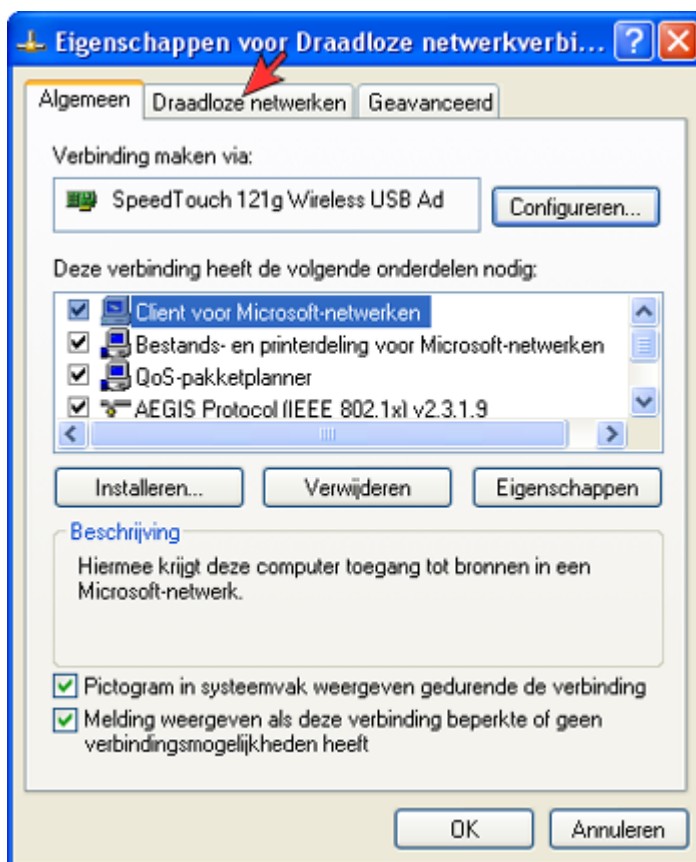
Eigenschappen voor Draadloze netwerkverbi...

Algemeen | Draadloze netwerken | Geavanceerd

Verbinding maken via:

SpeedTouch 121g Wireless USB Ad

Configureren...

Deze verbinding heeft de volgende onderdelen nodig:

Client voor Microsoft-netwerken
Bestands- en printerdeling voor Microsoft-netwerken
QoS-pakketplanner
AEGIS Protocol (IEEE 802.1x) v2.3.1.9

Installeren... | Verwijderen | Eigenschappen

Beschrijving

Hiermee krijgt deze computer toegang tot bronnen in een Microsoft-netwerk.

Pictogram in systeemvak weergeven gedurende de verbinding

Melding weergeven als deze verbinding beperkte of geen verbindingsmogelijkheden heeft

OK | Annuleren